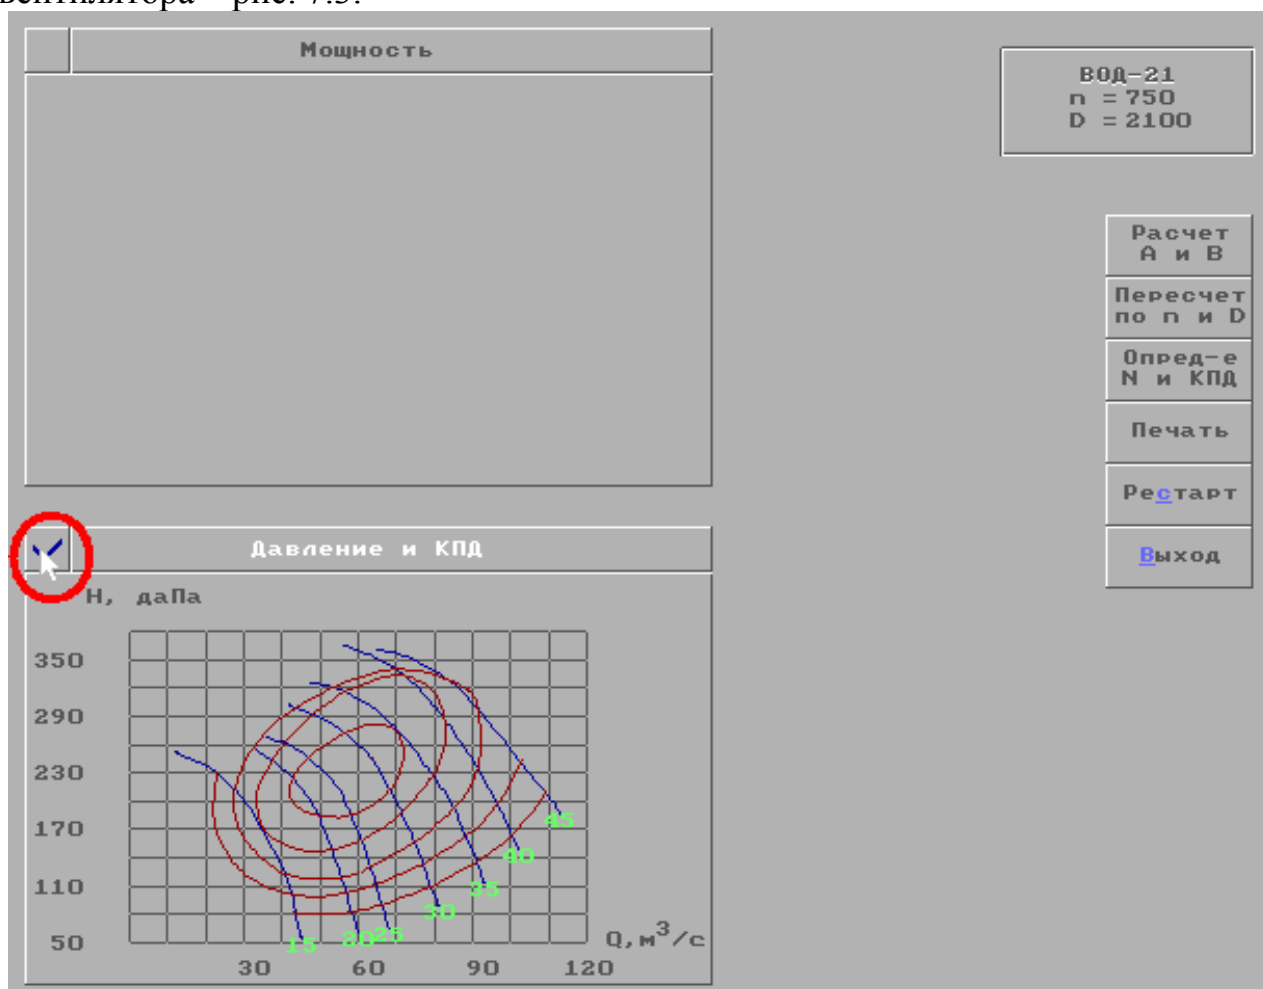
вентилятора – рис. 7.5.

Мощность

ВОД-21
n = 750
D = 2100

Расчет А и В

Пересчет по n и D

Опред-е N и КПД

Печать

Рестарт

Выход

Давление и КПД

H, даПа

350
290
230
170
110
50

15 20 25 30 35 40 45

Q, м$^3$/с

30 60 90 120